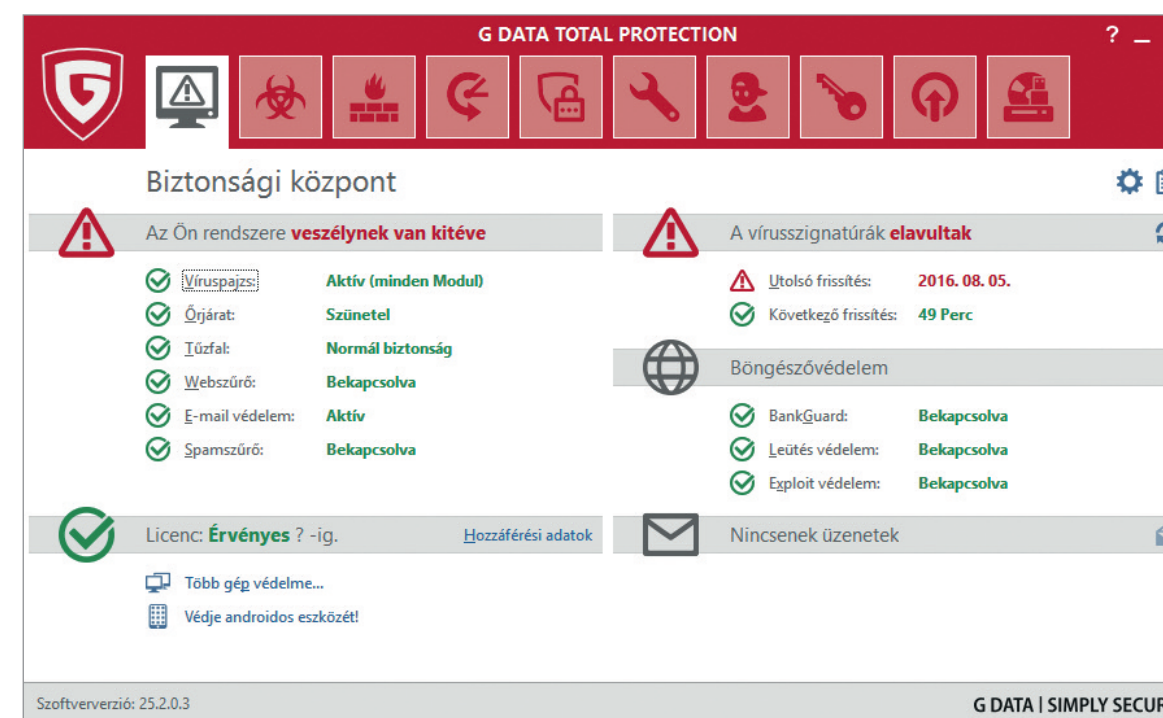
G DATA TOTAL PROTECTION

? _

Biztonsági központ

Az Ön rendszere veszélynek van kitéve

| | |
|---|---|
| Víruspajzs: | Aktív (minden Modul) |
| Őrjárat: | Szünetel |
| Tűzfal: | Normál biztonság |
| Webszűrő: | Bekapcsolva |
| E-mail védelem: | Aktív |
| Spamszűrő: | Bekapcsolva |

Licenc: Érvényes ? -ig. Hozzáférési adatok

Több gép védelme...

Védje androidos eszközét!

A vírusszignatúrák elavultak

| | |
|---|---|
| Utolsó frissítés: | 2016. 08. 05. |
| Következő frissítés: | 49 Perc |

Böngészővédelem

| | |
|---|---|
| BankGuard: | Bekapcsolva |
| Leütés védelem: | Bekapcsolva |
| Exploit védelem: | Bekapcsolva |

Nincsenek üzenetek

Szoftververzió: 25.2.0.3

G DATA | SIMPLY SECU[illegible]